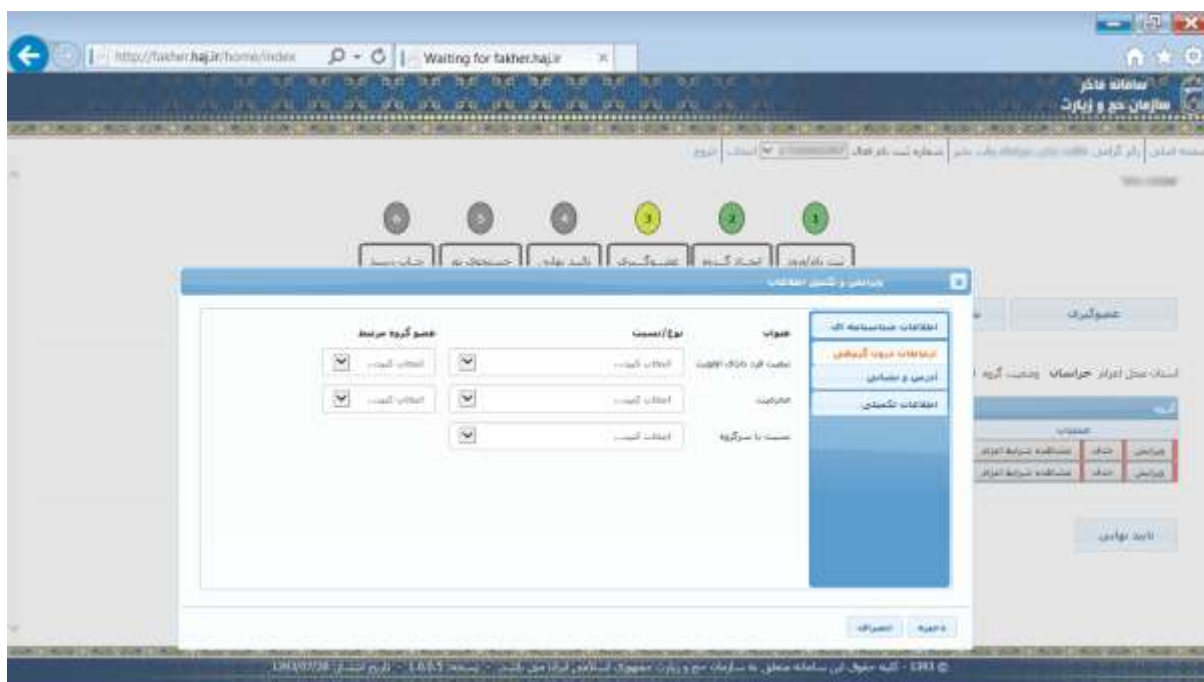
http://fakher.haj.ir/home/index

Waiting for fakher.haj.ir

سامانه فاخر
سازمان حج و زیارت

خروج

1 2 3 4 5 6

ثبت نام/ورود | ایجاد گروه | عضوگیری | تایید نهایی | جستجوی نام | حساب دستی

ویرایش و تکمیل اطلاعات

اطلاعات شناسنامه ای
اطلاعات درون گروهی
آدرس و تماس
اطلاعات تکمیلی

عنوان | نوع/نسبت | عضو گروه مرتبط

تبعیت فرد دارای اولویت | انتخاب کنید... | انتخاب کنید...

محرمیت | انتخاب کنید... | انتخاب کنید...

نسبت با سرگروه | انتخاب کنید...

ذخیره | انصراف

عضوگیری

استان محل اعزام خراسان وضعیت گروه

ویرایش | حذف | مشاهده شرایط اعزام
ویرایش | حذف | مشاهده شرایط اعزام

تایید نهایی

© 1393 - کلیه حقوق این سامانه متعلق به سازمان حج و زیارت جمهوری اسلامی ایران می باشد. - نسخه: 1.0.5.1 - تاریخ انتشار: 1393/07/28